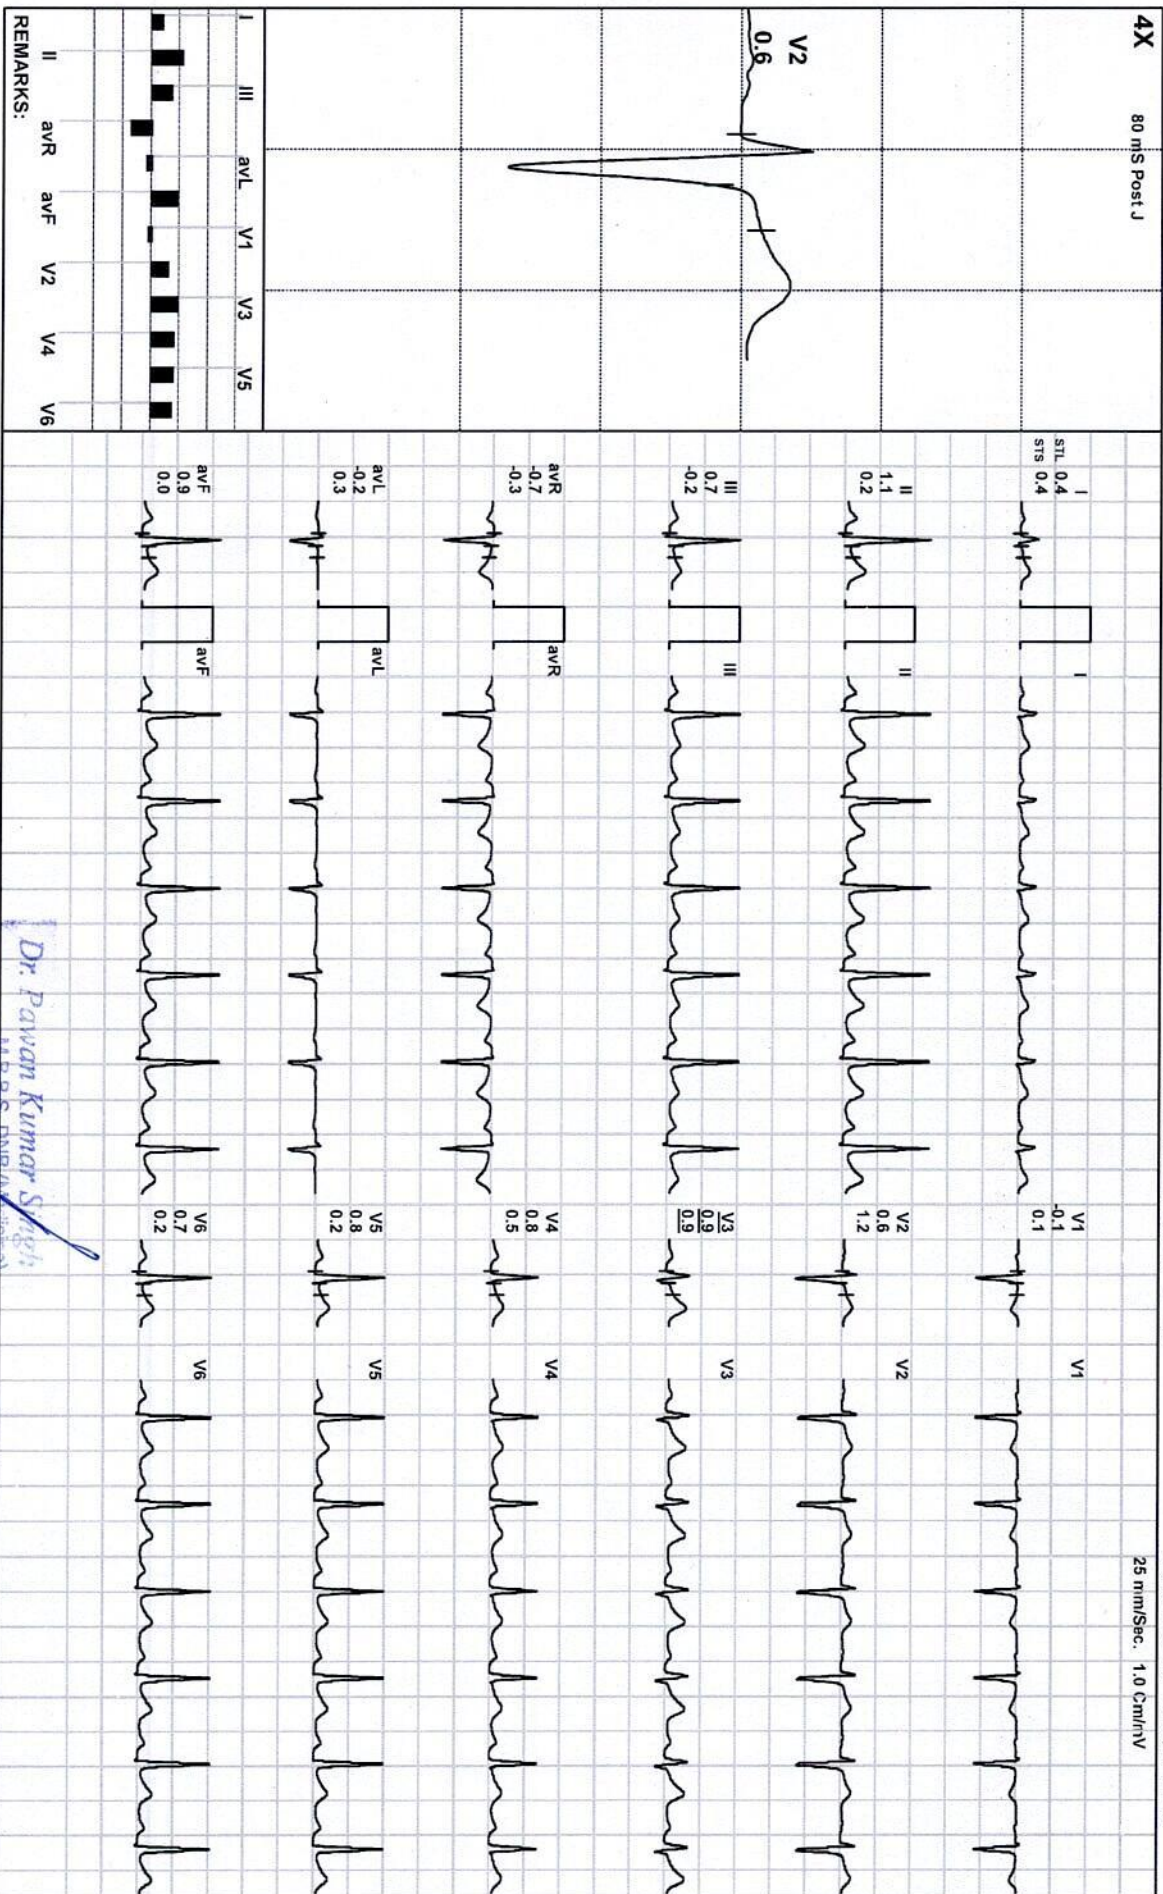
4X 80 mS Post J

V2
0.6

I III avL V1 V3 V5
II avR avF V2 V4 V6
REMARKS:

25 mm/Sec. 1.0 Cm/mV

STL 0.4
STS 0.4
I

II
1.1
0.2

III
0.7
-0.2

avR
-0.7
-0.3

avL
-0.2
0.3

avF
0.9
0.0

I
II
III
avR
avL
avF

V1
-0.1
0.1

V2
0.6
1.2

V3
0.9
0.9

V4
0.8
0.5

V5
0.8
0.2

V6
0.7
0.2

V1
V2
V3
V4
V5
V6

Dr. Pawan Kumar Singh
MBBS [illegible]